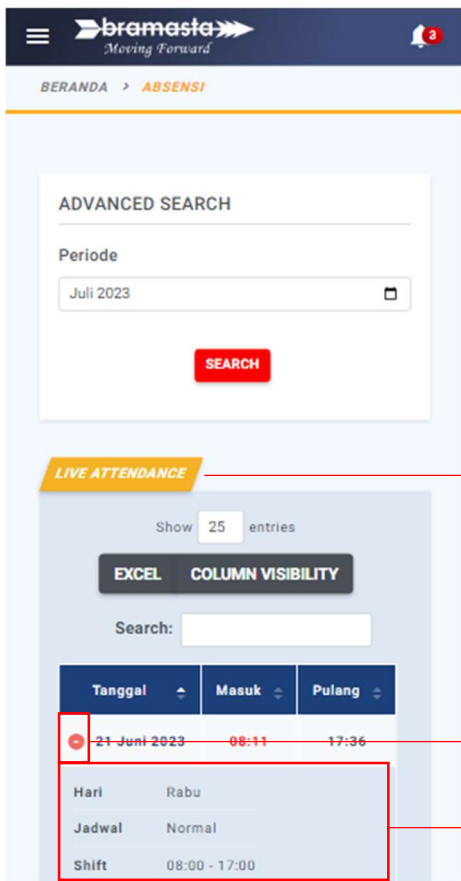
bramasta
Moving Forward

3

BERANDA > ABSENSI

ADVANCED SEARCH

Periode

Juli 2023

SEARCH

LIVE ATTENDANCE

Show 25 entries

EXCEL COLUMN VISIBILITY

Search:

| Tanggal | Masuk | Pulang |
|---|---|---|
| 21 Juni 2023 | 08:11 | 17:36 |

Hari Rabu

Jadwal Normal

Shift 08:00 - 17:00